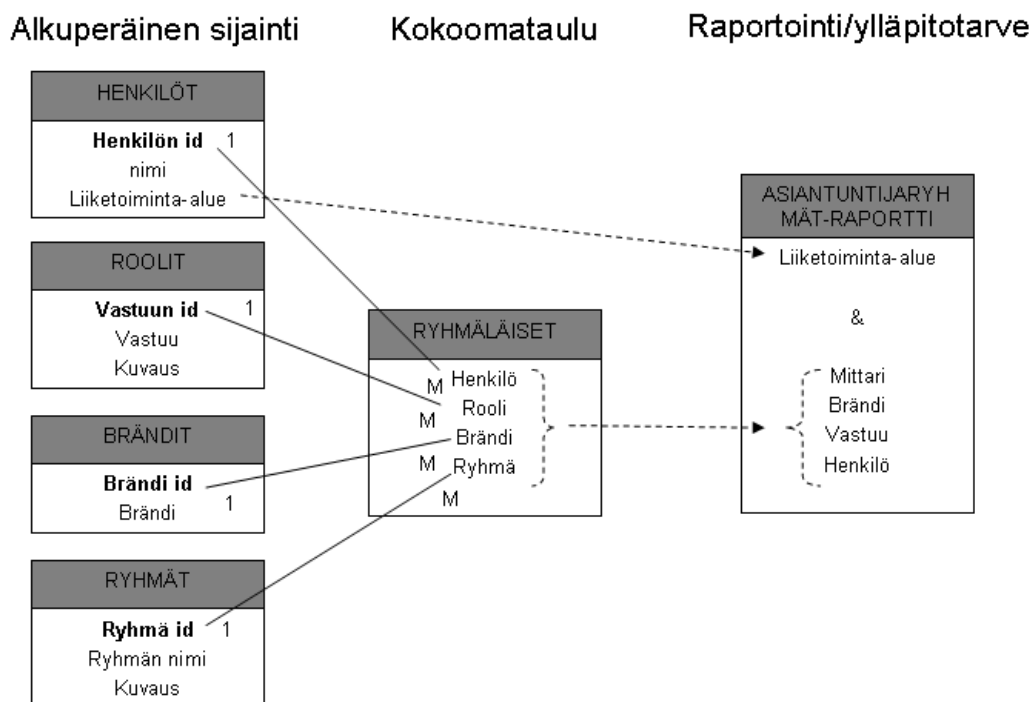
Alkuperäinen sijainti

Kokoomataulu

Raportointi/ylläpitotarve

HENKILÖT

**Henkilön id** 1
nimi
Liiketoiminta-alue

ROOLIT

**Vastuun id** 1
Vastuu
Kuvaus

BRÄNDIT

**Brändi id** 1
Brändi

RYHMÄT

**Ryhmä id** 1
Ryhmän nimi
Kuvaus

RYHMÄLÄISET

M Henkilö
M Rooli
M Brändi
M Ryhmä

ASIANTUNTIJARYHMÄT-RAPORTTI

Liiketoiminta-alue

&

Mittari
Brändi
Vastuu
Henkilö